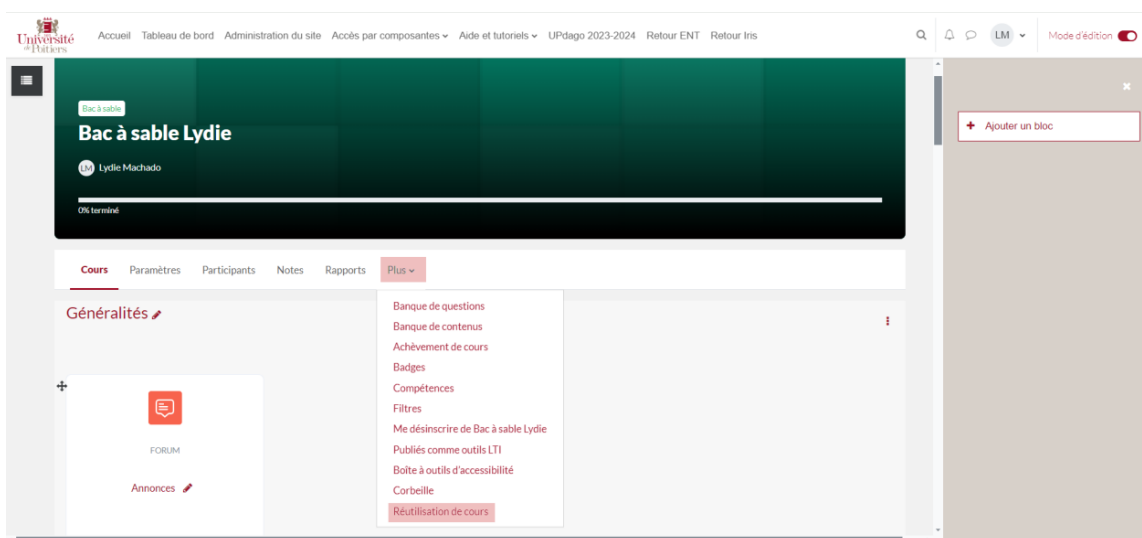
Université de Poitiers

Accueil Tableau de bord Administration du site Accès par composantes Aide et tutoriels UPdago 2023-2024 Retour ENT Retour Iris

LM

Mode d'édition

Bac à sable

Bac à sable Lydie

LM Lydie Machado

0% terminé

Ajouter un bloc

Cours Paramètres Participants Notes Rapports Plus

Généralités

Banque de questions
Banque de contenus
Achèvement de cours
Badges
Compétences
Filtres
Me désinscrire de Bac à sable Lydie
Publiés comme outils LTI
Boîte à outils d'accessibilité
Corbeille
Réutilisation de cours

FORUM

Annonces